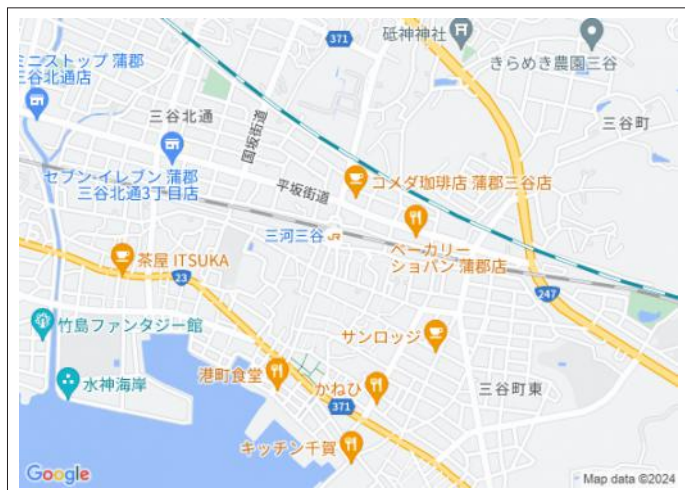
ミニストップ 蒲郡三谷北通店
371
砥神神社
きらめき農園三谷
三谷北通
国坂街道
三谷町
セブン-イレブン 蒲郡三谷北通3丁目店
平坂街道
コメダ珈琲店 蒲郡三谷店
三河三谷
ベーカリーショパン 蒲郡店
茶屋 ITSUKA
23
247
竹島ファンタジー館
サンロッジ
水神海岸
港町食堂
かねひ
三谷町東
371
キッチン千賀
Google
Map data ©2024